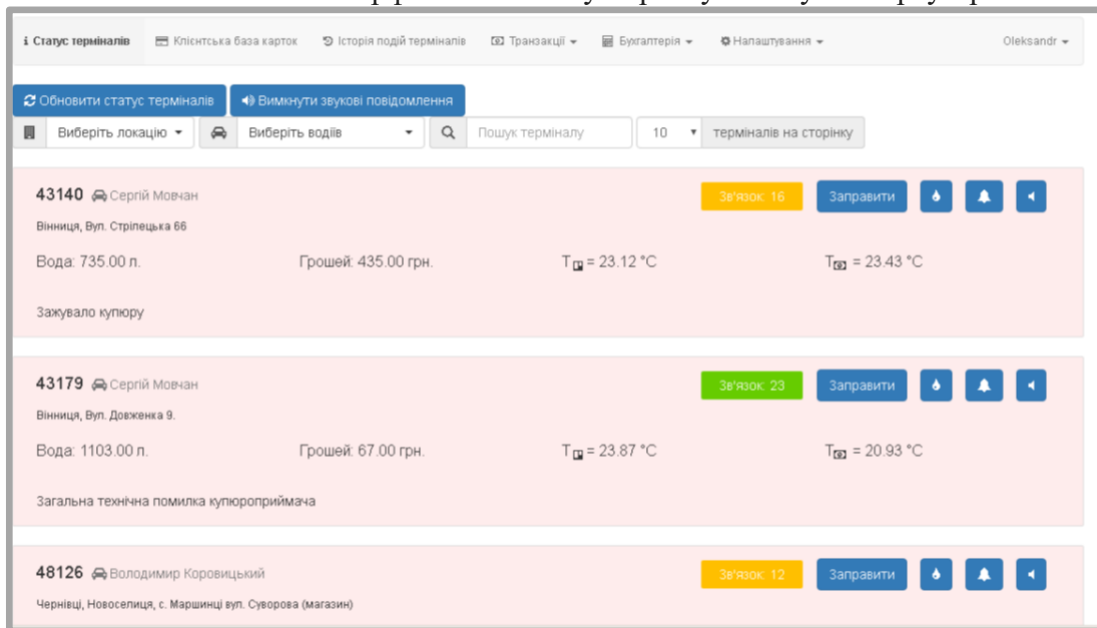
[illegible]

Статус терміналів | Клієнтська база карток | Історія подій терміналів | Транзакції | Бухгалтерія | Налаштування | Oleksandr

Обновити статус терміналів | Вимкнути звукові повідомлення

Виберіть локацію | Виберіть водіїв | Пошук терміналу | 10 | терміналів на сторінку

43140 Сергій Мовчан
Вінниця, Вул. Стрілецька 66
Зв'язок: 16 | Заправити
Вода: 735.00 л. Грошей: 435.00 грн. T = 23.12 °C T = 23.43 °C

Зажувало купюру

43179 Сергій Мовчан
Вінниця, Вул. Довженка 9.
Зв'язок: 23 | Заправити
Вода: 1103.00 л. Грошей: 67.00 грн. T = 23.87 °C T = 20.93 °C

Загальна технічна помилка купюроприймача

48126 Володимир Коровицький
Чернівці, Новоселиця, с. Маршинці вул. Суворова (магазин)
Зв'язок: 12 | Заправити